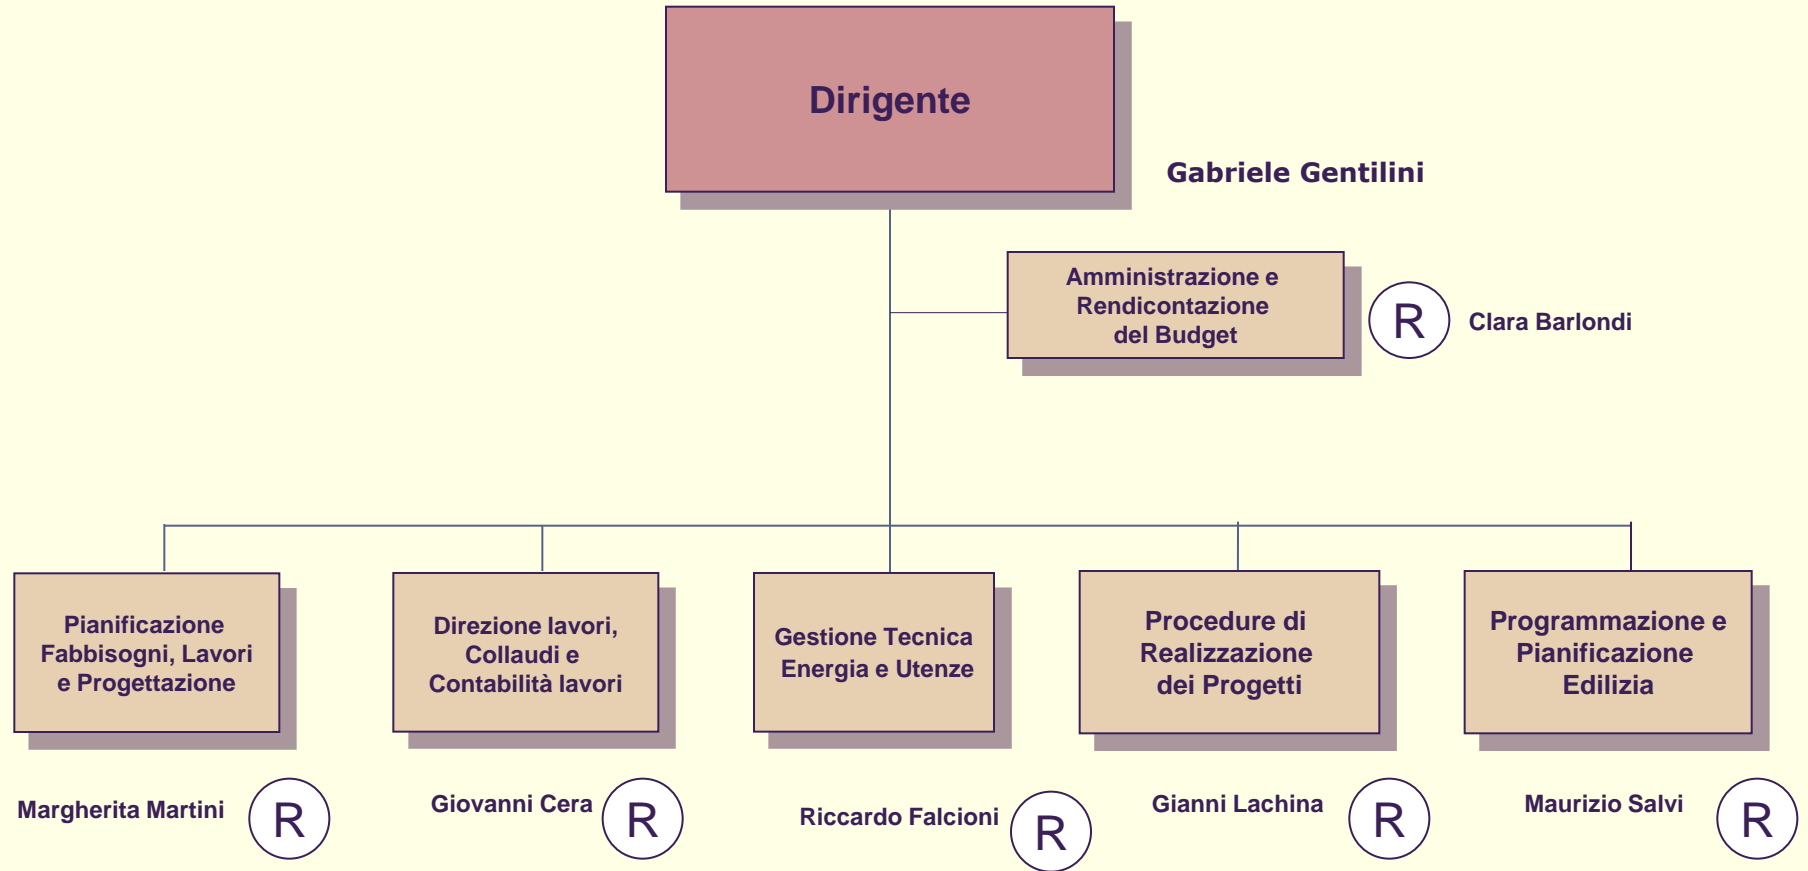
Dirigente

Gabriele Gentilini

Amministrazione e Rendicontazione del Budget

R Clara Barlondi

Pianificazione Fabbisogni, Lavori e Progettazione

Direzione lavori, Collaudi e Contabilità lavori

Gestione Tecnica Energia e Utenze

Procedure di Realizzazione dei Progetti

Programmazione e Pianificazione Edilizia

Margherita Martini R

Giovanni Cera R

Riccardo Falcioni R

Gianni Lachina R

Maurizio Salvi R